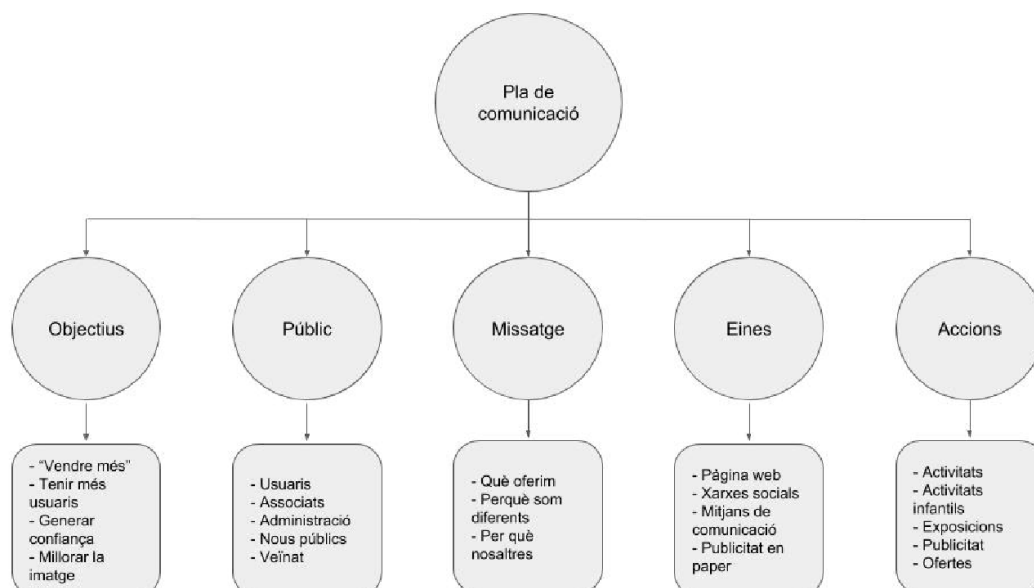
Pla de comunicació

Objectius

Públic

Missatge

Eines

Accions

- "Vendre més"
- Tenir més usuaris
- Generar confiança
- Millorar la imatge

- Usuaris
- Associats
- Administració
- Nous públics
- Veïnat

- Què oferim
- Perquè som diferents
- Per què nosaltres

- Pàgina web
- Xarxes socials
- Mitjans de comunicació
- Publicitat en paper

- Activitats
- Activitats infantils
- Exposicions
- Publicitat
- Ofertes